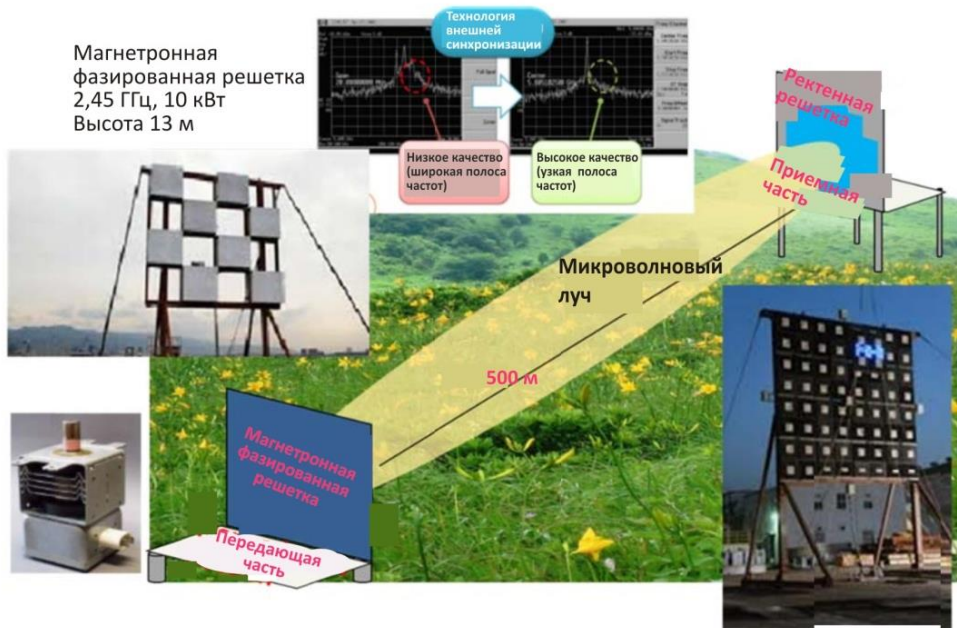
Магнетронная фазированная решетка 2,45 ГГц, 10 кВт Высота 13 м

Технология внешней синхронизации

Низкое качество (широкая полоса частот)

Высокое качество (узкая полоса частот)

Ректенная решетка

Приемная часть

Микроволновый луч

500 м

Магнетронная фазированная решетка

Передающая часть